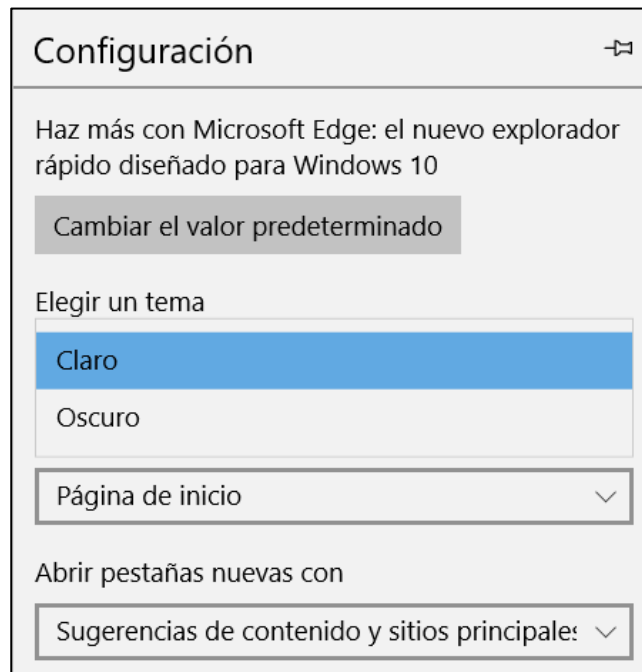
Configuración

Haz más con Microsoft Edge: el nuevo explorador rápido diseñado para Windows 10

Cambiar el valor predeterminado

Elegir un tema

Claro

Oscuro

Página de inicio

Abrir pestañas nuevas con

Sugerencias de contenido y sitios principale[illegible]